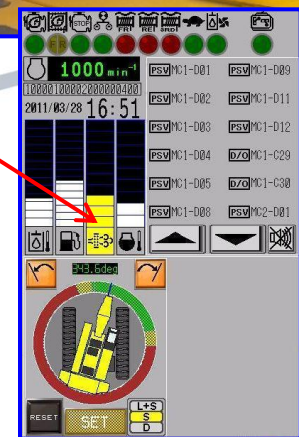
STOP
FRT REI SHD
1000 min$^{-1}$
100001000020000004000
2011/03/28 16:51
PSV MC1-D01
PSV MC1-D09
PSV MC1-D02
PSV MC1-D11
PSV MC1-D03
PSV MC1-D12
PSV MC1-D04
D/O MC1-C29
PSV MC1-D05
D/O MC1-C30
PSV MC1-D08
PSV MC2-D01
343.6deg
RESET
SET
L+S
S
D